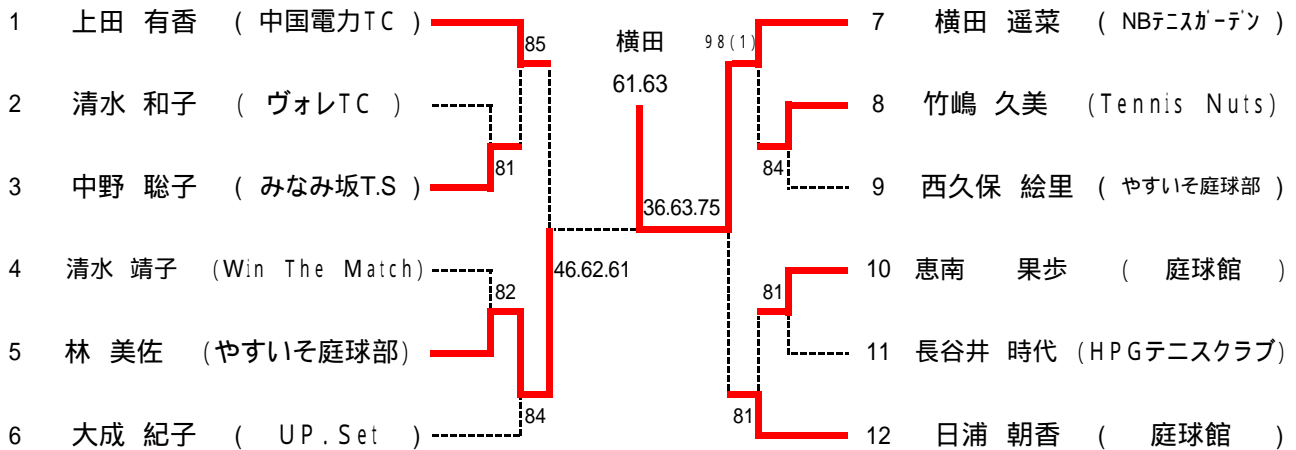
1 上田 有香 ( 中国電力TC )
2 清水 和子 ( ヴォレTC )
3 中野 聡子 ( みなみ坂T.S )
4 清水 靖子 (Win The Match)
5 林 美佐 (やすいそ庭球部)
6 大成 紀子 ( UP.Set )

85
81
82
84
46.62.61

横田
61.63
36.63.75

98(1)
84
81
81

7 横田 遥菜 ( NBテニスガーデン )
8 竹嶋 久美 (Tennis Nuts)
9 西久保 絵里 ( やすいそ庭球部 )
10 恵南 果歩 ( 庭球館 )
11 長谷井 時代 (HPGテニスクラブ)
12 日浦 朝香 ( 庭球館 )